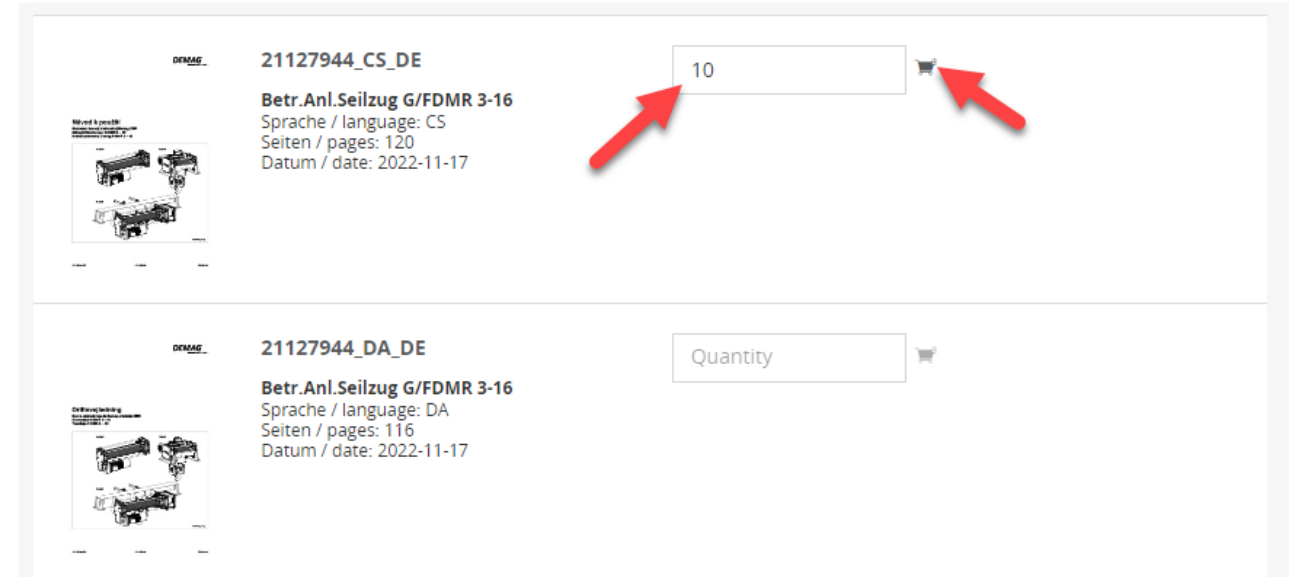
DEMAG

Návod k použití

21127944_CS_DE

Betr.Anl.Seilzug G/FDMR 3-16
Sprache / language: CS
Seiten / pages: 120
Datum / date: 2022-11-17

10

DEMAG

Driftsvejledning

21127944_DA_DE

Betr.Anl.Seilzug G/FDMR 3-16
Sprache / language: DA
Seiten / pages: 116
Datum / date: 2022-11-17

Quantity